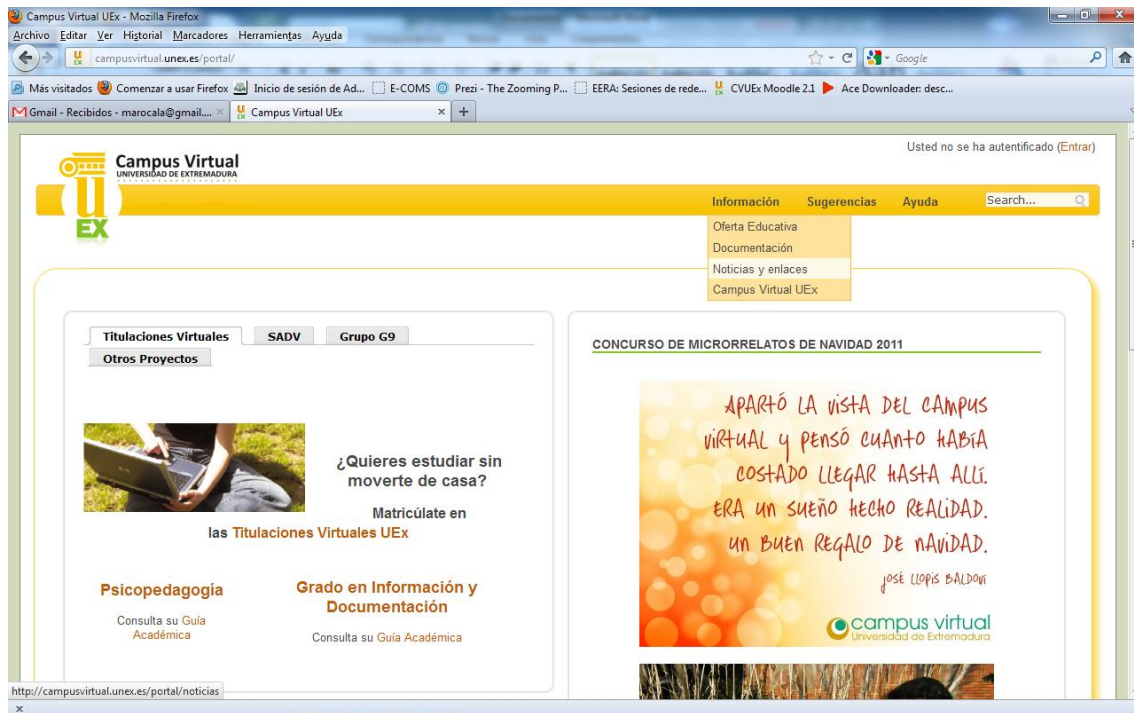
Campus Virtual UEx - Mozilla Firefox

Archivo Editar Ver Historial Marcadores Herramientas Ayuda

campusvirtual.unex.es/portal/

Google

Más visitados Comenzar a usar Firefox Inicio de sesión de Ad... E-COMS Prezi - The Zooming P... EERA: Sesiones de rede... CVUEx Moodle 2.1 Ace Downloader: desc...

Gmail - Recibidos - marocala@gmail.... × Campus Virtual UEx × +

Usted no se ha autentificado (Entrar)

Campus Virtual
UNIVERSIDAD DE EXTREMADURA

U
EX

Información Sugerencias Ayuda Search...

Oferta Educativa
Documentación
Noticias y enlaces
Campus Virtual UEx

Titulaciones Virtuales SADV Grupo G9
Otros Proyectos

¿Quieres estudiar sin moverte de casa?

Matricúlate en las Titulaciones Virtuales UEx

Psicopedagogía
Consulta su Guía Académica

Grado en Información y Documentación
Consulta su Guía Académica

CONCURSO DE MICRORRELATOS DE NAVIDAD 2011

APARTÓ LA VISTA DEL CAMPUS VIRTUAL Y PENSÓ CUANTO HABÍA COSTADO LLEGAR HASTA ALLÍ. ERA UN SUEÑO HECHO REALIDAD. UN BUEN REGALO DE NAVIDAD.

JOSÉ LLOPIS BALDOVÍ

campus virtual
Universidad de Extremadura

http://campusvirtual.unex.es/portal/noticias

×